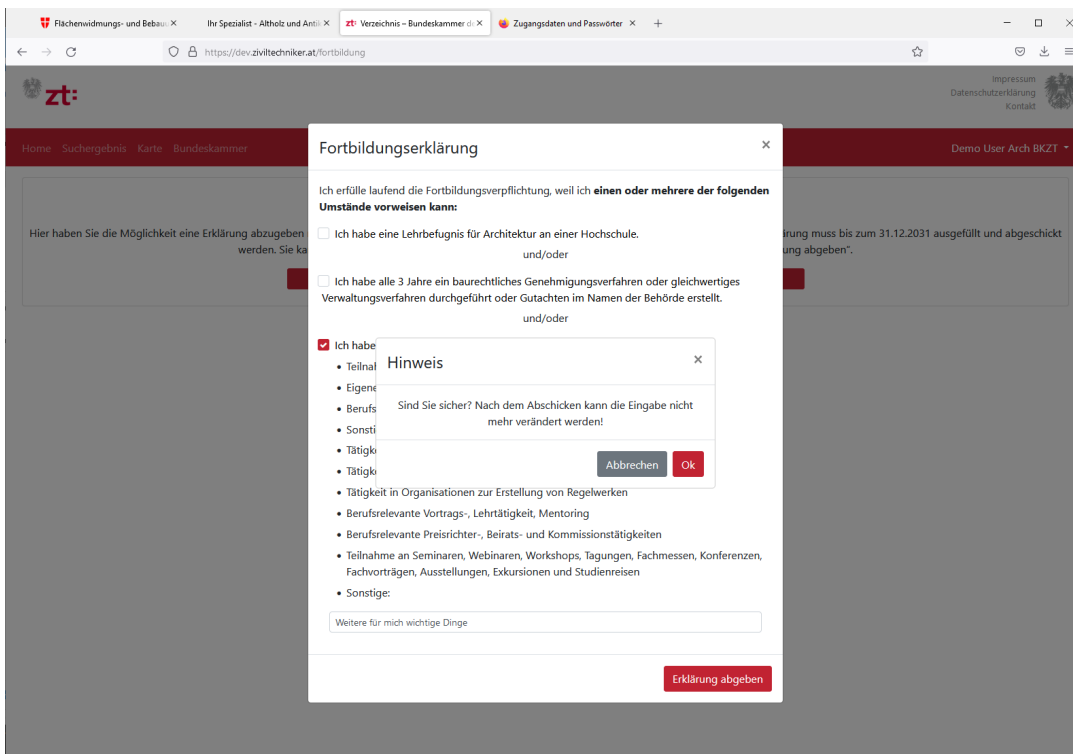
Flächenwidmungs- und Bebau ×
Ihr Spezialist - Altholz und Anti ×
zt: Verzeichnis – Bundeskammer d ×
Zugangsdaten und Passwörter ×
+

https://dev.ziviltechniker.at/fortbildung

zt:

Impressum
Datenschutzerklärung
Kontakt

Home Suchergebnis Karte Bundeskammer

Demo User Arch BKZT

Hier haben Sie die Möglichkeit eine Erklärung abzugeben
werden. Sie ka

ärung muss bis zum 31.12.2031 ausgefüllt und abgeschickt
ung abgeben".

Fortbildungserklärung ×

Ich erfülle laufend die Fortbildungsverpflichtung, weil ich **einen oder mehrere der folgenden Umstände vorweisen kann:**

Ich habe eine Lehrbefugnis für Architektur an einer Hochschule.

und/oder

Ich habe alle 3 Jahre ein baurechtliches Genehmigungsverfahren oder gleichwertiges Verwaltungsverfahren durchgeführt oder Gutachten im Namen der Behörde erstellt.

und/oder

Ich habe
• Teilnal
• Eigene
• Berufs
• Sonsti
• Tätigk
• Tätigk
• Tätigkeit in Organisationen zur Erstellung von Regelwerken
• Berufsrelevante Vortrags-, Lehrtätigkeit, Mentoring
• Berufsrelevante Preisrichter-, Beirats- und Kommissionstätigkeiten
• Teilnahme an Seminaren, Webinaren, Workshops, Tagungen, Fachmessen, Konferenzen, Fachvorträgen, Ausstellungen, Exkursionen und Studienreisen
• Sonstige:

Weitere für mich wichtige Dinge

Erklärung abgeben

Hinweis ×

Sind Sie sicher? Nach dem Abschicken kann die Eingabe nicht mehr verändert werden!

Abbrechen Ok